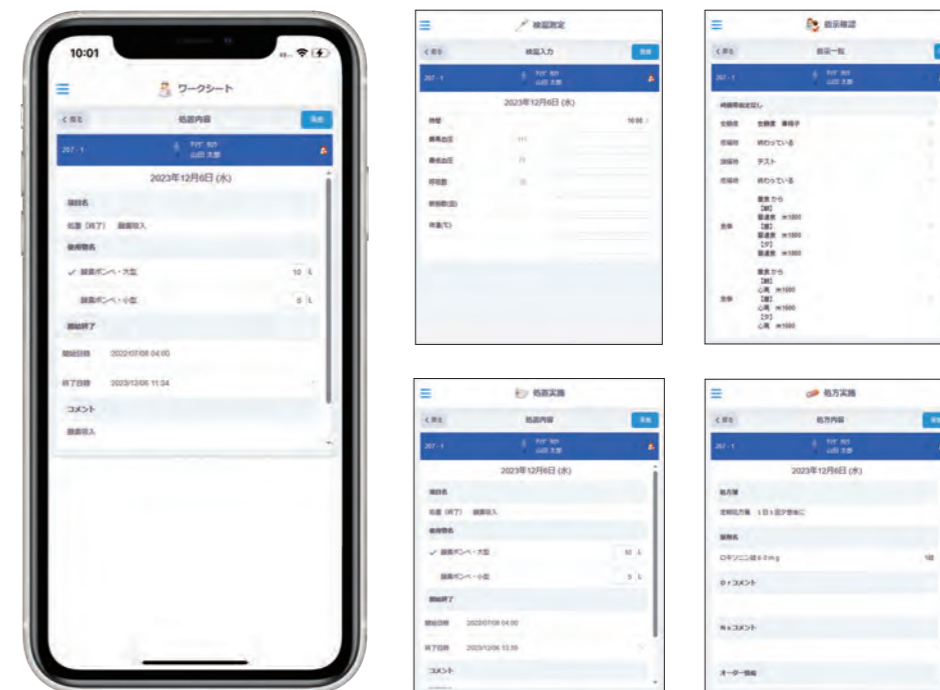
10:01

ワークシート

< 戻る　処置内容　保存

207 - 1　ﾔﾏﾀﾞ ﾀﾛｳ 山田 太郎

2023年12月6日 (水)

項目名

処置 (終了)　酸素吸入

使用物品

✓ 酸素ボンベ・大型　10 L

酸素ボンベ・小型　5 L

開始終了

開始日時　2022/07/08 04:00

終了日時　2023/12/06 11:34

コメント

酸素吸入

検温測定

< 戻る　検温入力　保存

207 - 1　ﾔﾏﾀﾞ ﾀﾛｳ 山田 太郎

2023年12月6日 (水)

時間　10:00

最高血圧　111

最低血圧　71

呼吸数　18

脈拍数(回)

体温(℃)

指示確認

< 戻る　指示一覧

207 - 1　ﾔﾏﾀﾞ ﾀﾛｳ 山田 太郎

時間帯指定無し

安静度　安静度 車椅子

任意枠　終わっている

温度枠　テスト

任意枠　終わっている

食事　昼食から 【朝】 普通食 ｍ1800 【昼】 普通食 ｍ1800 【夕】 普通食 ｍ1800

食事　昼食から 【朝】 心臓 ｍ1600 【昼】 心臓 ｍ1600 【夕】 心臓 ｍ1600

処置実施

< 戻る　処置内容　保存

207 - 1　ﾔﾏﾀﾞ ﾀﾛｳ 山田 太郎

2023年12月6日 (水)

項目名

処置 (終了)　酸素吸入

使用物品

✓ 酸素ボンベ・大型　10 L

酸素ボンベ・小型　5 L

開始終了

開始日時　2022/07/08 04:00

終了日時　2023/12/06 13:39

コメント

処方実施

< 戻る　処方内容　保存

207 - 1　ﾔﾏﾀﾞ ﾀﾛｳ 山田 太郎

2023年12月6日 (水)

処方箋

定時処方箋　1日1回夕食後に

薬剤名

ロキソニン錠60mg　1錠

Drコメント

Nsコメント

オーダー情報